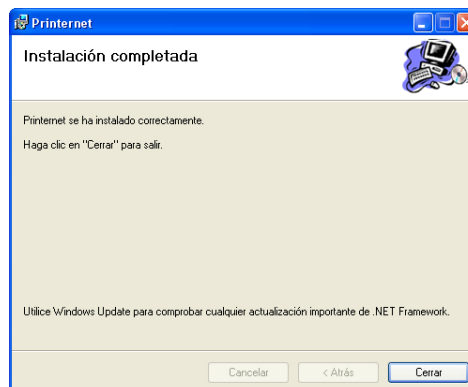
Printernet

Instalación completada

Printernet se ha instalado correctamente.

Haga clic en "Cerrar" para salir.

Utilice Windows Update para comprobar cualquier actualización importante de .NET Framework.

Cancelar
< Atrás
Cerrar